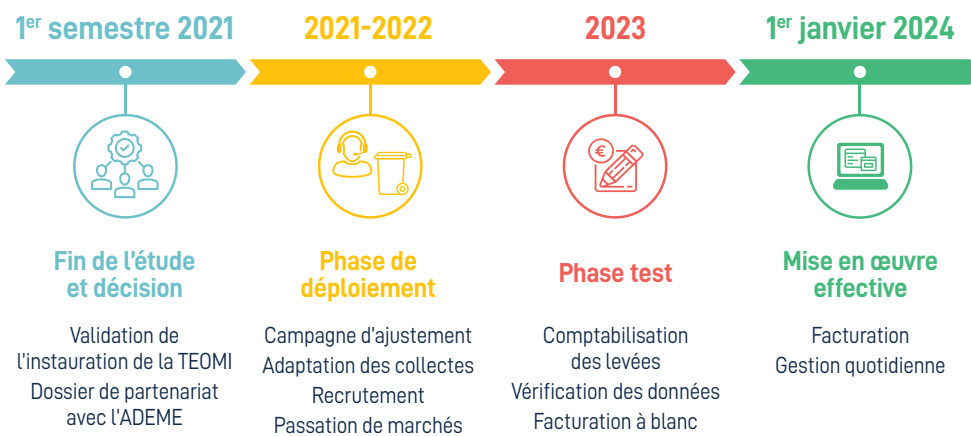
1$^{er}$ semestre 2021

Fin de l'étude et décision

Validation de l'instauration de la TEOMI
Dossier de partenariat avec l'ADEME

2021-2022

Phase de déploiement

Campagne d'ajustement
Adaptation des collectes
Recrutement
Passation de marchés

2023

Phase test

Comptabilisation des levées
Vérification des données
Facturation à blanc

1$^{er}$ janvier 2024

Mise en œuvre effective

Facturation
Gestion quotidienne